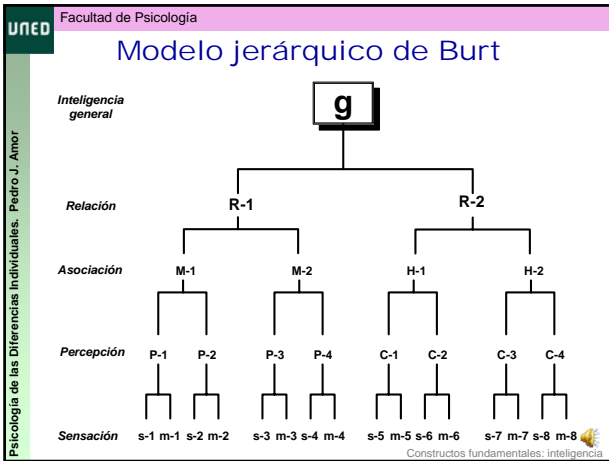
UNED

Facultad de Psicología

Modelo jerárquico de Burt

Psicología de las Diferencias Individuales. Pedro J. Amor

Inteligencia general

g

Relación

R-1

R-2

Asociación

M-1

M-2

H-1

H-2

Percepción

P-1

P-2

P-3

P-4

C-1

C-2

C-3

C-4

Sensación

s-1 m-1 s-2 m-2 s-3 m-3 s-4 m-4 s-5 m-5 s-6 m-6 s-7 m-7 s-8 m-8

Constructos fundamentales: inteligencia